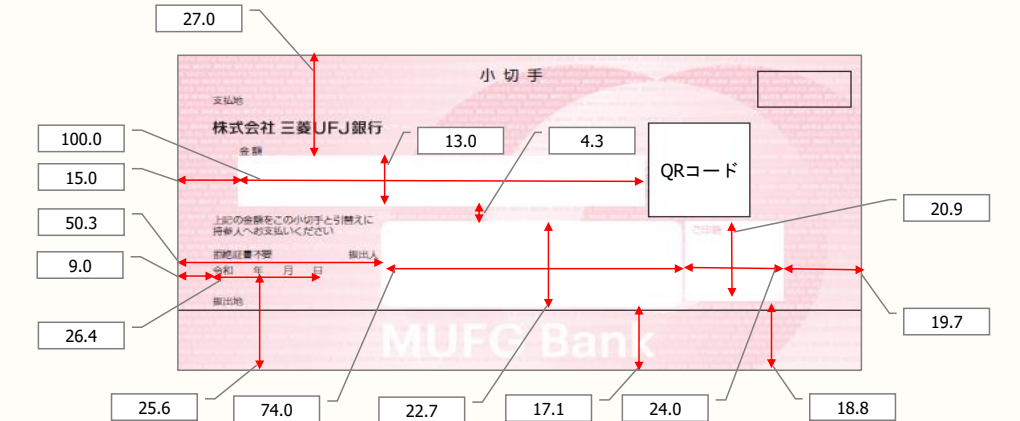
27.0

小 切 手

支払地

株式会社 三菱UFJ銀行

金 額

100.0

13.0

4.3

QRコード

15.0

上記の金額をこの小切手と引替えに
持参人へお支払いください

20.9

ご印鑑

50.3

拒絶証書不要

振出人

9.0

令和 年 月 日

振出地

26.4

19.7

MUFG Bank

25.6

74.0

22.7

17.1

24.0

18.8